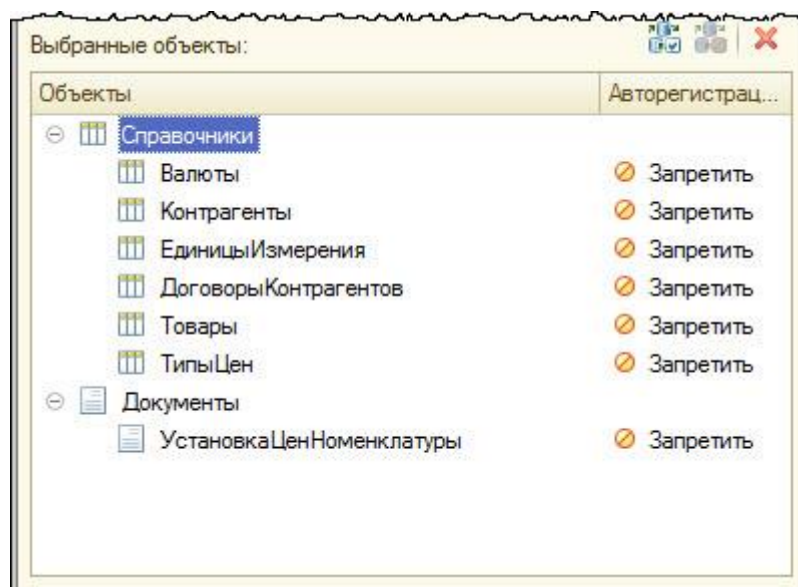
Выбранные объекты:

| Объекты | Авторегистрац... |
|---|---|
| Справочники | |
| Валюты | Запретить |
| Контрагенты | Запретить |
| ЕдиницыИзмерения | Запретить |
| ДоговорыКонтрагентов | Запретить |
| Товары | Запретить |
| ТипыЦен | Запретить |
| Документы | |
| УстановкаЦенНоменклатуры | Запретить |